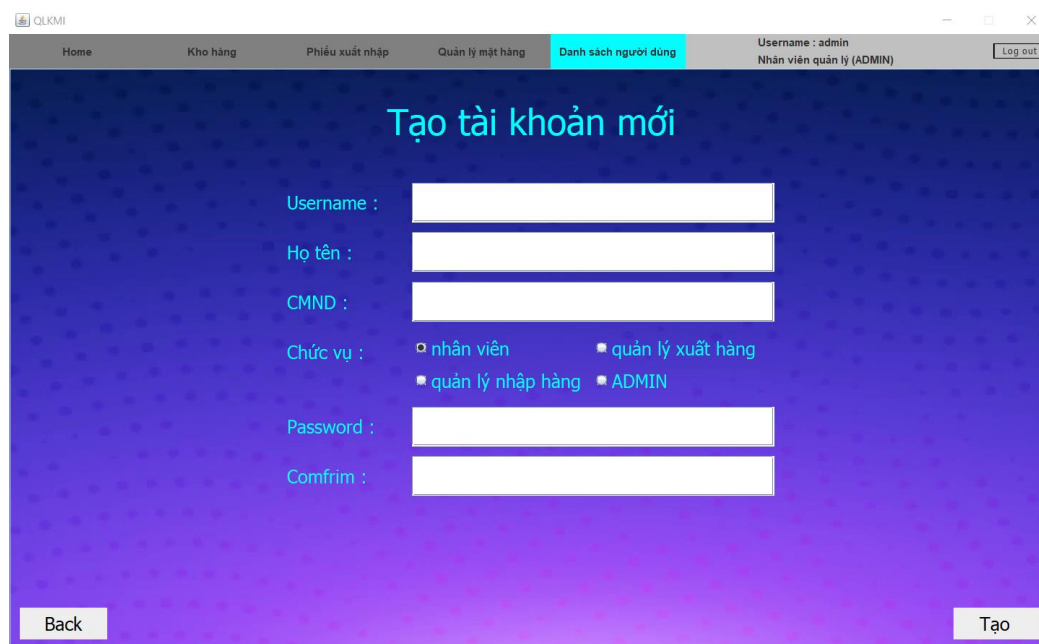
QLKMI

Home
Kho hàng
Phiếu xuất nhập
Quản lý mặt hàng
Danh sách người dùng
Username : admin
Nhân viên quản lý (ADMIN)
Log out

Tạo tài khoản mới

Username :
Họ tên :
CMND :
Chức vụ :
nhân viên
quản lý xuất hàng
quản lý nhập hàng
ADMIN
Password :
Comfrim :

Back
Tạo